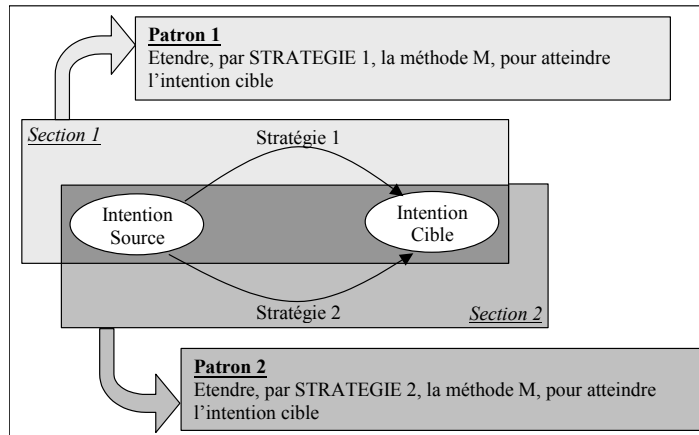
Patron 1
Etendre, par STRATEGIE 1, la méthode M, pour atteindre l'intention cible

Section 1

Stratégie 1

Intention Source

Intention Cible

Stratégie 2

Section 2

Patron 2
Etendre, par STRATEGIE 2, la méthode M, pour atteindre l'intention cible